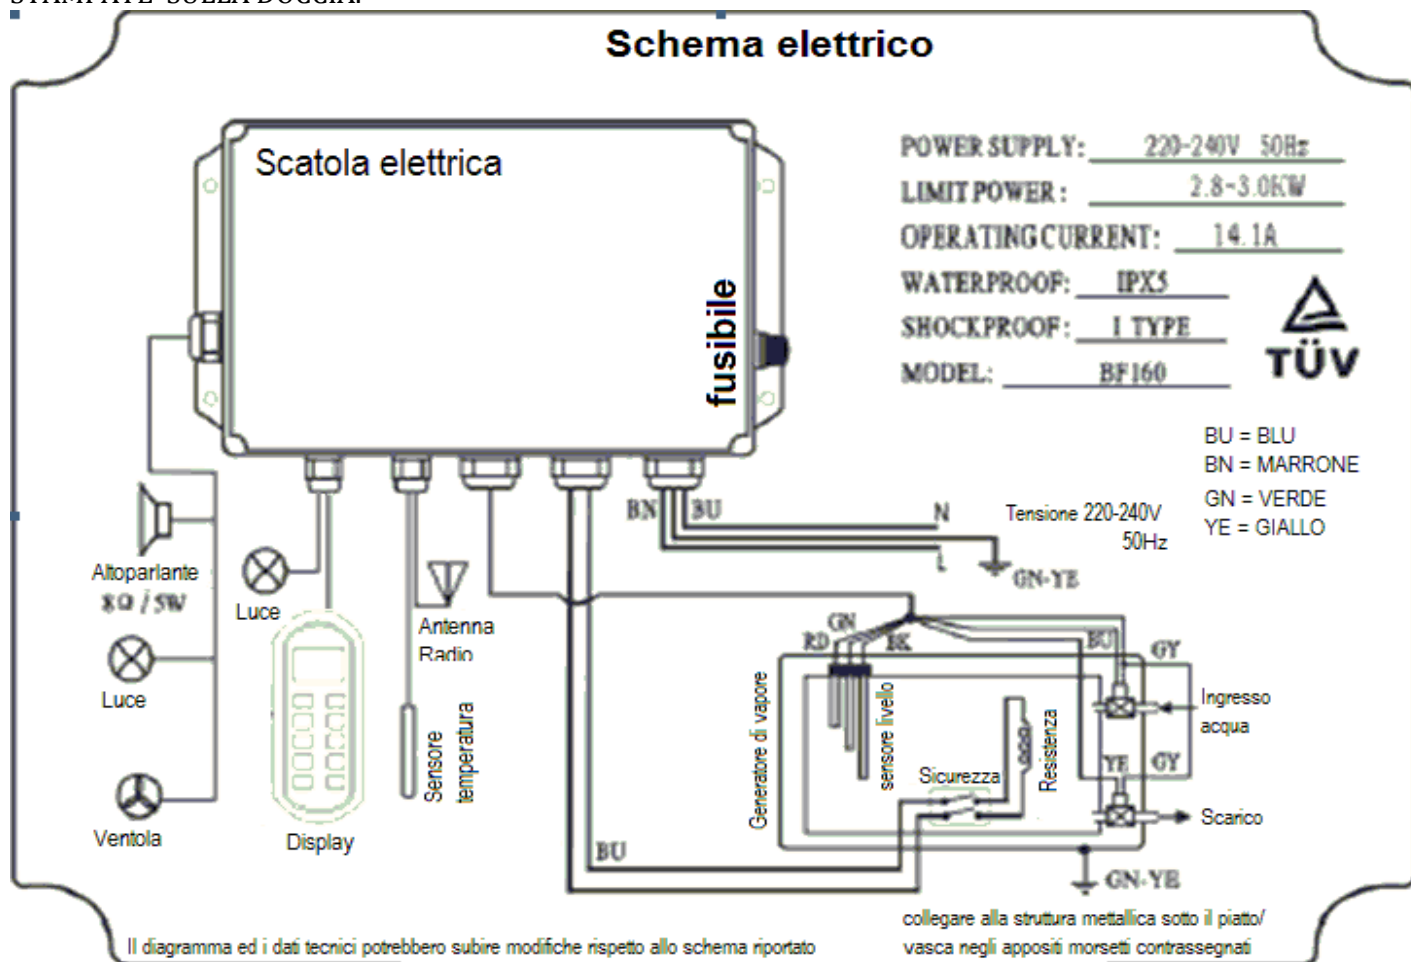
Schema elettrico

Scatola elettrica

fusibile

POWER SUPPLY: 220-240V 50Hz
LIMIT POWER: 2.8-3.0KW
OPERATING CURRENT: 14.1A
WATERPROOF: IPX5
SHOCKPROOF: I TYPE
MODEL: BF160

TÜV

BU = BLU
BN = MARRONE
GN = VERDE
YE = GIALLO

BN BU N
Tensione 220-240V 50Hz
L
GN-YE

Altoparlante 8Ω / 5W
Luce
Luce
Ventola
Display
Antenna Radio
Sensore temperatura

GN RD BK BU GY
Generatore di vapore
sensore livello
Sicurezza
Resistenza
Ingresso acqua
YE GY
Scarico
BU
GN-YE

collegare alla struttura metallica sotto il piatto/ vasca negli appositi morsetti contrassegnati

Il diagramma ed i dati tecnici potrebbero subire modifiche rispetto allo schema riportato